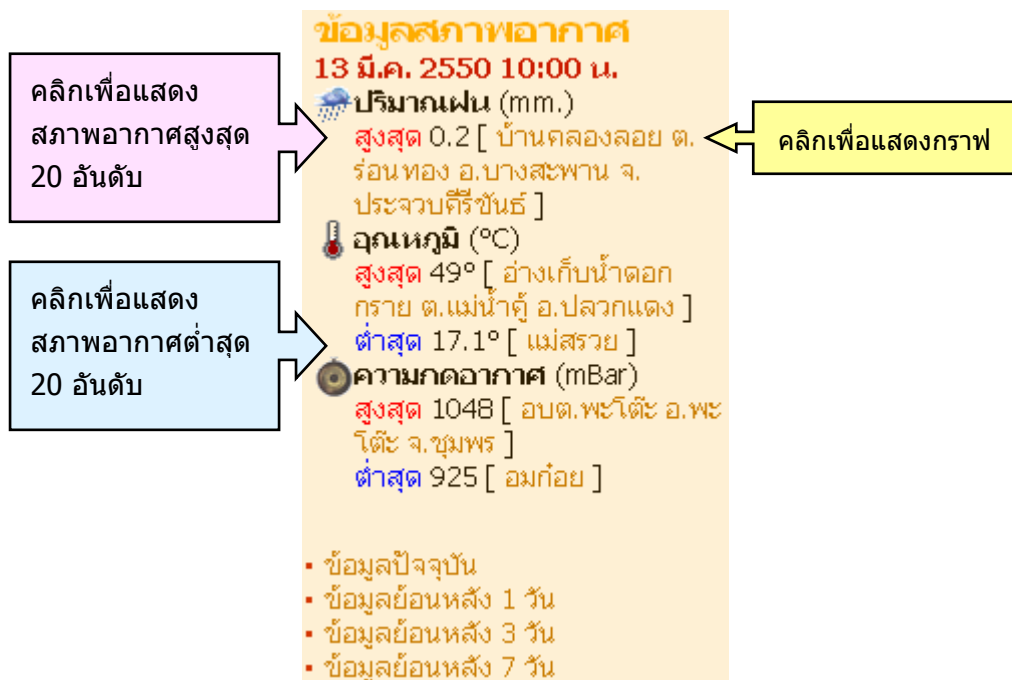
คลิกเพื่อแสดงสภาพอากาศสูงสุด 20 อันดับ

คลิกเพื่อแสดงสภาพอากาศต่ำสุด 20 อันดับ

ข้อมูลสภาพอากาศ
13 มี.ค. 2550 10:00 น.
ปริมาณฝน (mm.)
สูงสุด 0.2 [ บ้านคลองลอย ต.ร่อนทอง อ.บางสะพาน จ.ประจวบคีรีขันธ์ ]
อุณหภูมิ (°C)
สูงสุด 49° [ อ่างเก็บน้ำดอกกราย ต.แม่น้ำคู้ อ.ปลวกแดง ]
ต่ำสุด 17.1° [ แม่สรวย ]
ความกดอากาศ (mBar)
สูงสุด 1048 [ อบต.พะโต๊ะ อ.พะโต๊ะ จ.ชุมพร ]
ต่ำสุด 925 [ อมก๋อย ]

คลิกเพื่อแสดงกราฟ

▪ ข้อมูลปัจจุบัน
▪ ข้อมูลย้อนหลัง 1 วัน
▪ ข้อมูลย้อนหลัง 3 วัน
▪ ข้อมูลย้อนหลัง 7 วัน